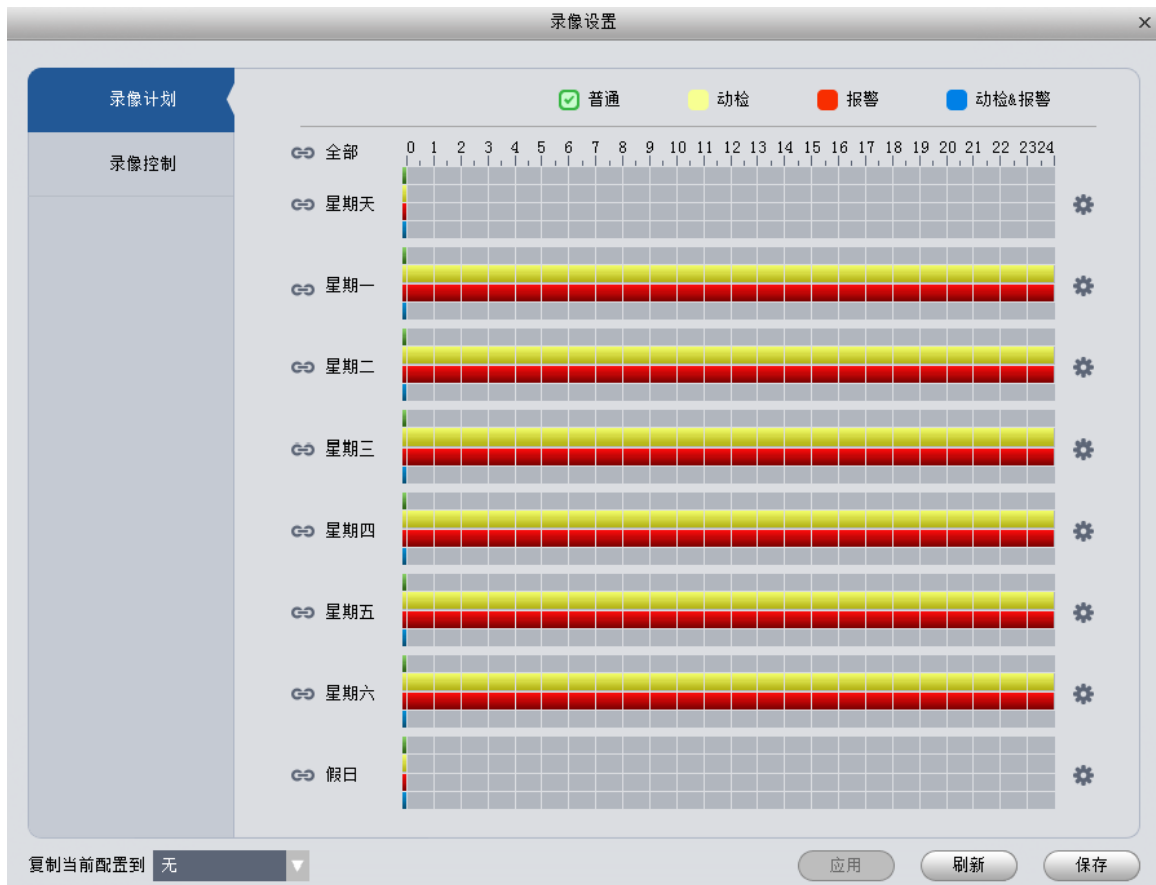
录像设置

录像计划
录像控制

普通　动检　报警　动检&报警

全部　0 1 2 3 4 5 6 7 8 9 10 11 12 13 14 15 16 17 18 19 20 21 22 23 24
星期天
星期一
星期二
星期三
星期四
星期五
星期六
假日

复制当前配置到　无

应用　刷新　保存